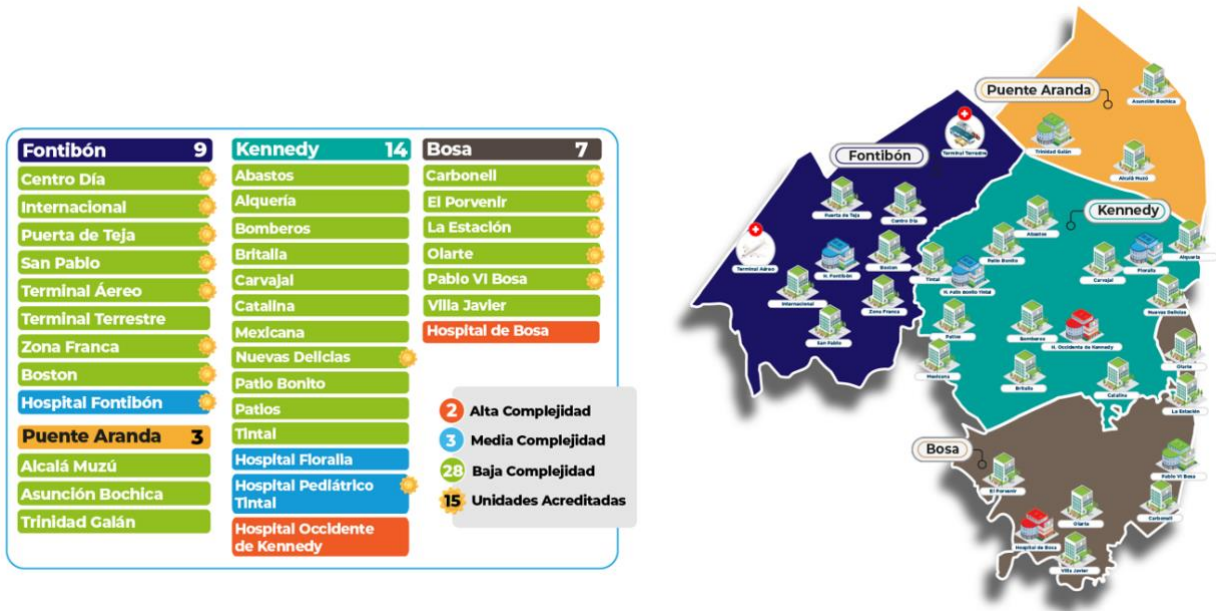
Fontibón 9
Centro Día
Internacional
Puerta de Teja
San Pablo
Terminal Áereo
Terminal Terrestre
Zona Franca
Boston
Hospital Fontibón

Puente Aranda 3
Alcalá Muzú
Asunción Bochica
Trinidad Galán

Kennedy 14
Abastos
Alquería
Bomberos
Britalia
Carvajal
Catalina
Mexicana
Nuevas Delicias
Patio Bonito
Patios
Tintal
Hospital Floralia
Hospital Pediátrico Tintal
Hospital Occidente de Kennedy

Bosa 7
Carbonell
El Porvenir
La Estación
Olarte
Pablo VI Bosa
Villa Javier
Hospital de Bosa

2 Alta Complejidad
3 Media Complejidad
28 Baja Complejidad
15 Unidades Acreditadas

Puente Aranda
Asunción Bochica
Trinidad Galán
Alcalá Muzú
Fontibón
Terminal Terrestre
Puerta de Teja
Centro Día
Terminal Aéreo
H. Fontibón
Boston
Internacional
Zona Franca
San Pablo
Kennedy
Abastos
Patio Bonito
Tintal
H. Pediátrico Tintal
Floralia
Alquería
Carvajal
Nuevas Delicias
Patios
Bomberos
H. Occidente de Kennedy
Mexicana
Britalia
Catalina
Olarte
La Estación
Bosa
El Porvenir
Pablo VI Bosa
Olarte
Carbonell
Hospital de Bosa
Villa Javier